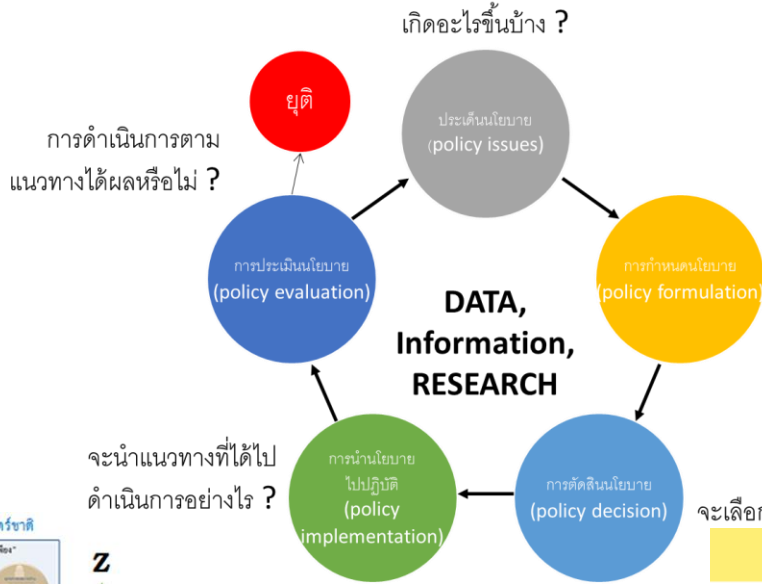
เกิดอะไรขึ้นบ้าง ?

ยุติ

การดำเนินการตามแนวทางได้ผลหรือไม่ ?

ประเด็นนโยบาย
(policy issues)

การประเมินนโยบาย
(policy evaluation)

DATA,
Information,
RESEARCH

การกำหนดนโยบาย
(policy formulation)

จะนำแนวทางที่ได้ไปดำเนินการอย่างไร ?

การนำนโยบายไปปฏิบัติ
(policy implementation)

การตัดสินนโยบาย
(policy decision)

จะเลือก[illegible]

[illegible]ชาติ

Z